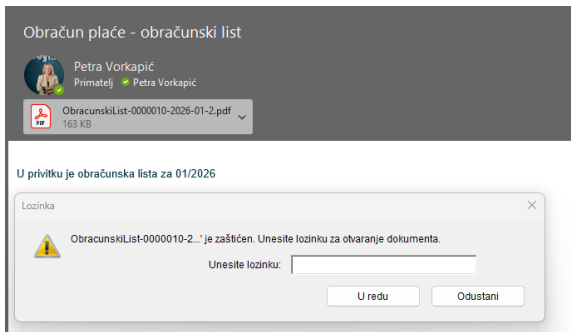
Obračun plaće - obračunski list

Petra Vorkapić
Primatelj Petra Vorkapić

ObracunskiList-0000010-2026-01-2.pdf
163 KB

U privitku je obračunska lista za 01/2026

Lozinka

ObracunskiList-0000010-2...' je zaštićen. Unesite lozinku za otvaranje dokumenta.

Unesite lozinku:

U redu
Odustani